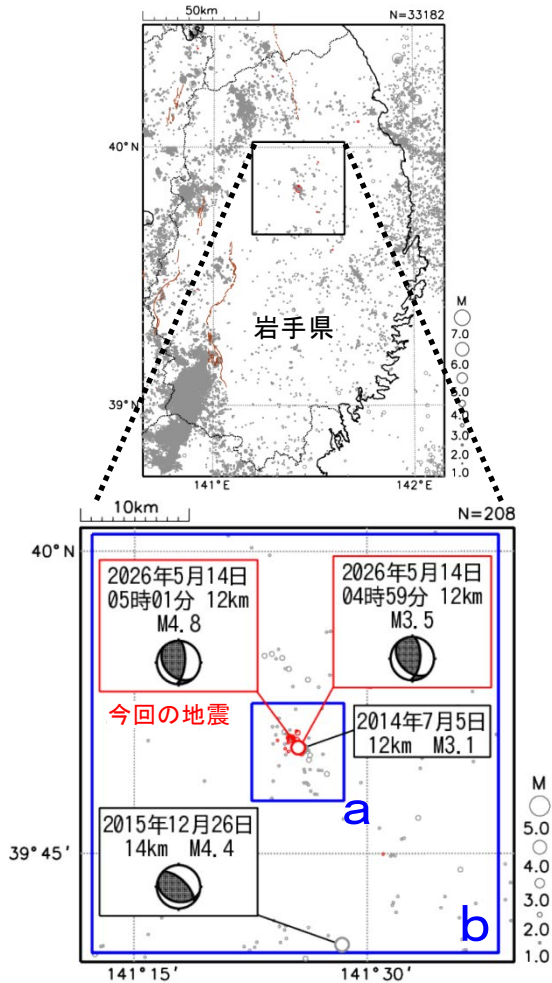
50km

N=33182

40°N

岩手県

M
7.0
6.0
5.0
4.0
3.0
2.0
1.0

39°N

141°E

142°E

10km

N=208

40°N

2026年5月14日
05時01分 12km
M4.8

2026年5月14日
04時59分 12km
M3.5

今回の地震

2014年7月5日
12km M3.1

a

M
5.0
4.0
3.0
2.0
1.0

39°45′

2015年12月26日
14km M4.4

b

141°15′

141°30′